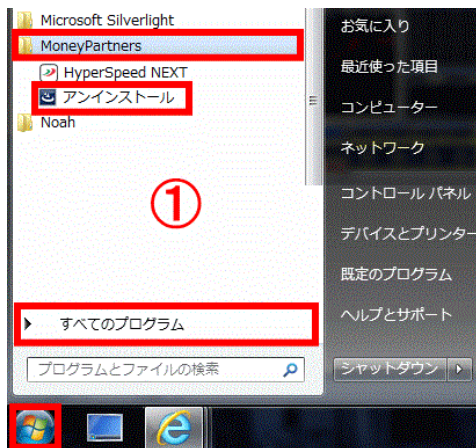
Microsoft Silverlight
MoneyPartners
HyperSpeed NEXT
アンインストール
Noah
①
すべてのプログラム
プログラムとファイルの検索

お気に入り
最近使った項目
コンピューター
ネットワーク
コントロール パネル
デバイスとプリンター
既定のプログラム
ヘルプとサポート
シャットダウン